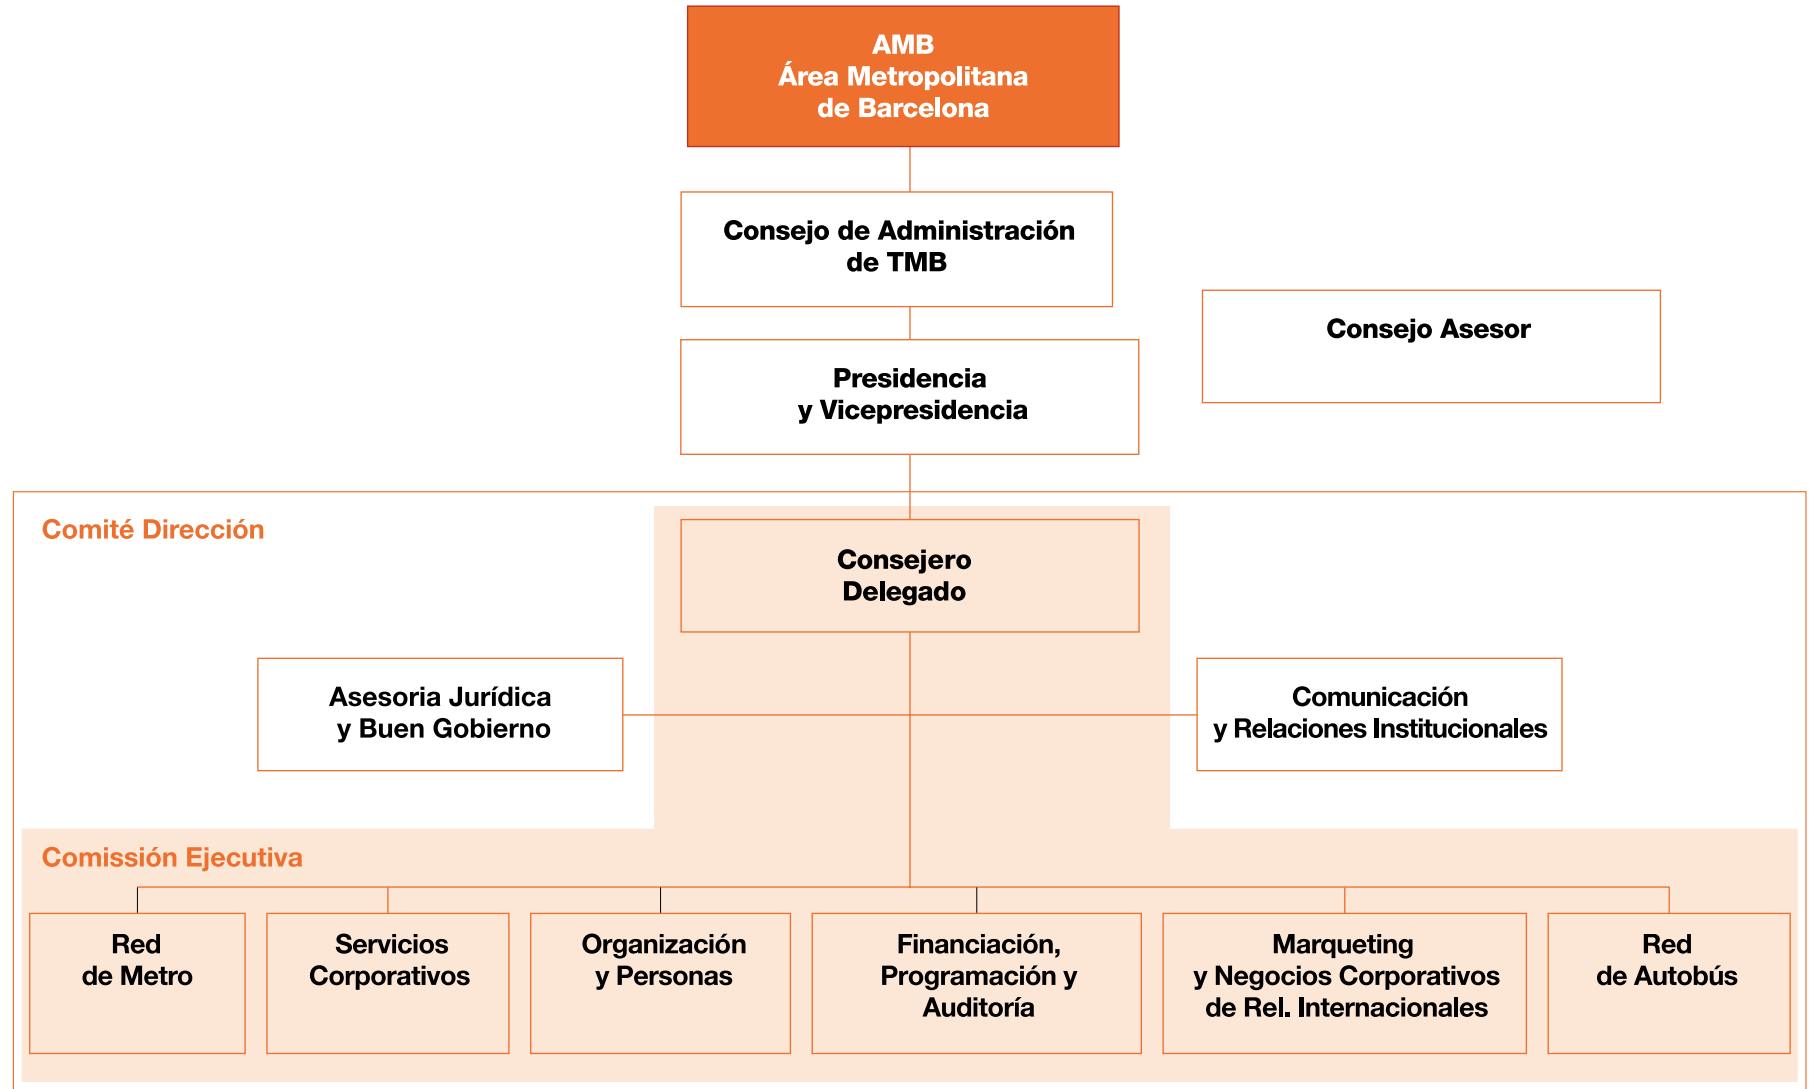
AMB
Área Metropolitana
de Barcelona

Consejo de Administración
de TMB

Consejo Asesor

Presidencia
y Vicepresidencia

Comité Dirección

Consejero
Delegado

Asesoria Jurídica
y Buen Gobierno

Comunicación
y Relaciones Institucionales

Comissión Ejecutiva

Red
de Metro

Servicios
Corporativos

Organización
y Personas

Financiación,
Programación y
Auditoría

Marqueting
y Negocios Corporativos
de Rel. Internacionales

Red
de Autobús